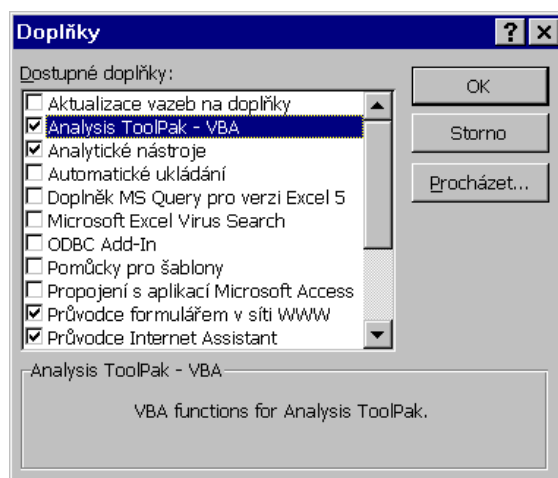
Doplňky

?

×

Dostupné doplňky:

Aktualizace vazeb na doplňky
Analysis ToolPak - VBA
Analytické nástroje
Automatické ukládání
Doplněk MS Query pro verzi Excel 5
Microsoft Excel Virus Search
ODBC Add-In
Pomůcky pro šablony
Propojení s aplikací Microsoft Access
Průvodce formulářem v síti WWW
Průvodce Internet Assistant

OK

Storno

Procházet...

Analysis ToolPak - VBA

VBA functions for Analysis ToolPak.